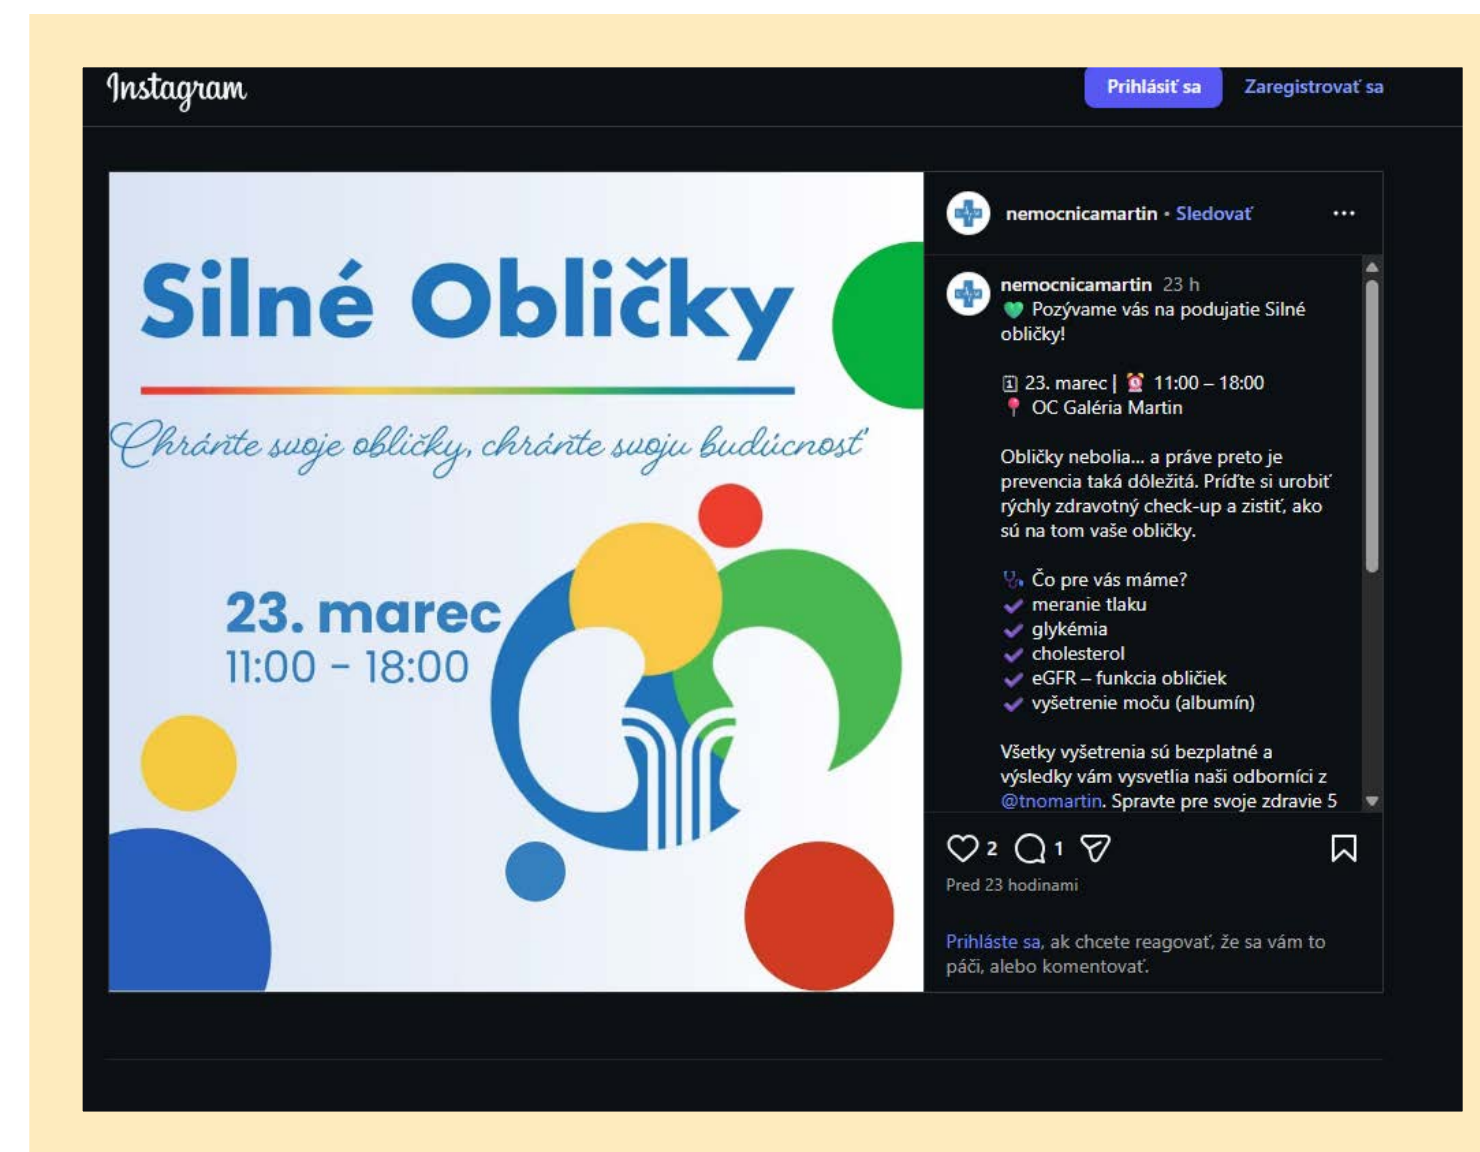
Instagram

Prihlásiť sa

Zaregistrovať sa

Silné Obličky

Chráňte svoje obličky, chráňte svoju budúcnosť

23. marec
11:00 – 18:00

nemocnicamartin • Sledovať

...

nemocnicamartin 23 h
💚 Pozývame vás na podujatie Silné obličky!

📅 23. marec | ⏰ 11:00 – 18:00
📍 OC Galéria Martin

Obličky nebolia... a práve preto je prevencia taká dôležitá. Príďte si urobiť rýchly zdravotný check-up a zistiť, ako sú na tom vaše obličky.

🩺 Čo pre vás máme?
✔ meranie tlaku
✔ glykémia
✔ cholesterol
✔ eGFR – funkcia obličiek
✔ vyšetrenie moču (albumín)

Všetky vyšetrenia sú bezplatné a výsledky vám vysvetlia naši odborníci z @tnomartin. Spravte pre svoje zdravie 5

2 1

Pred 23 hodinami

Prihláste sa, ak chcete reagovať, že sa vám to páči, alebo komentovať.